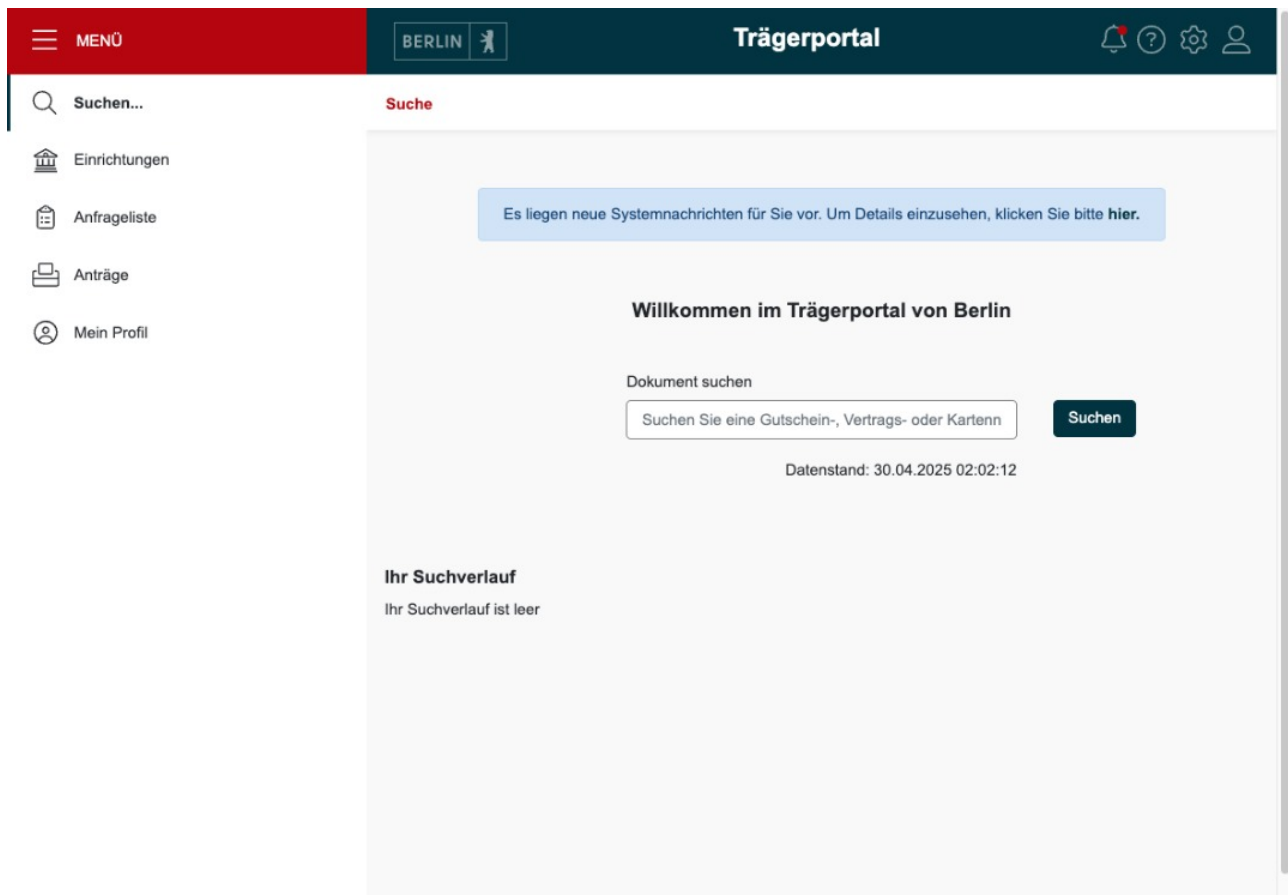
MENÜ

BERLIN

Trägerportal

Suchen...

Einrichtungen

Anfrageliste

Anträge

Mein Profil

Suche

Es liegen neue Systemnachrichten für Sie vor. Um Details einzusehen, klicken Sie bitte hier.

Willkommen im Trägerportal von Berlin

Dokument suchen

Suchen Sie eine Gutschein-, Vertrags- oder Kartenn

Suchen

Datenstand: 30.04.2025 02:02:12

Ihr Suchverlauf

Ihr Suchverlauf ist leer